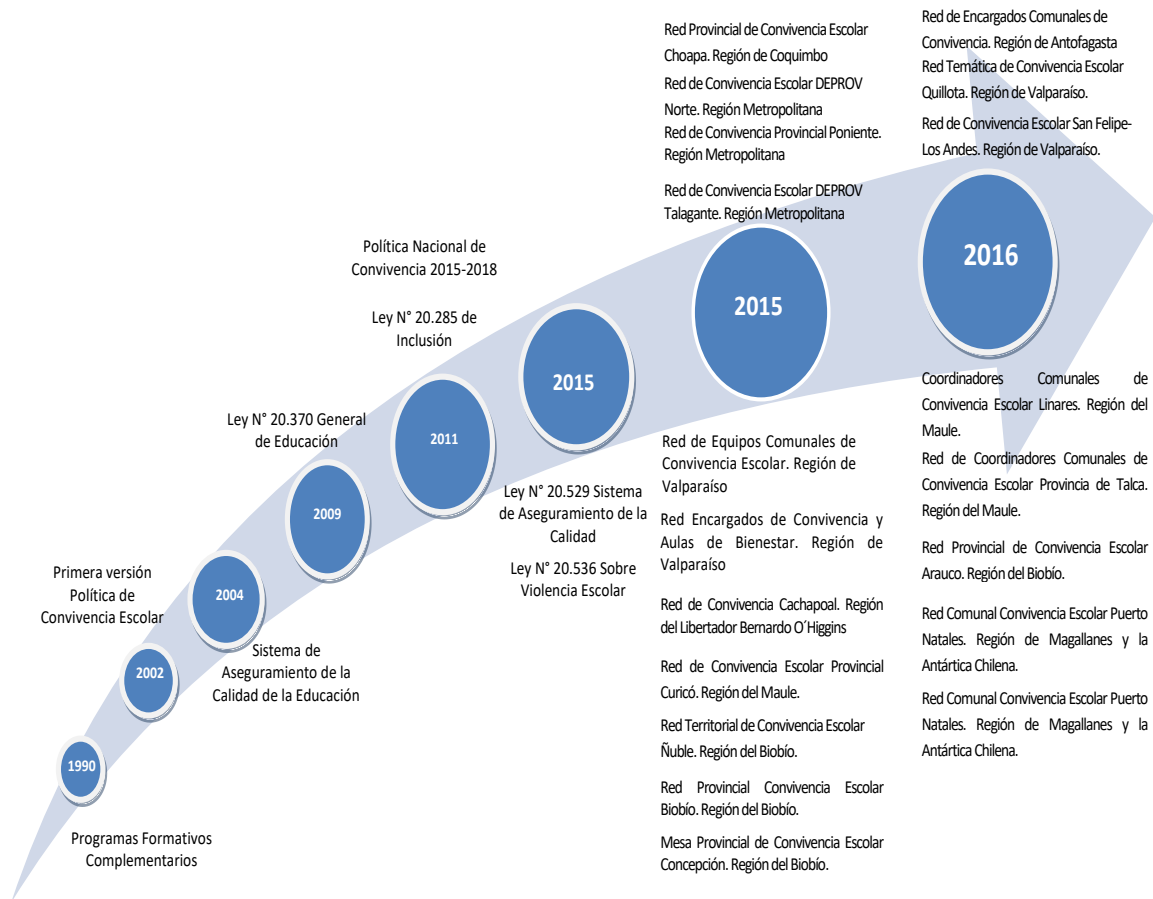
Red Provincial de Convivencia Escolar Choapa. Región de Coquimbo

Red de Convivencia Escolar DEPROV Norte. Región Metropolitana

Red de Convivencia Provincial Poniente. Región Metropolitana

Red de Convivencia Escolar DEPROV Talagante. Región Metropolitana

Red de Encargados Comunales de Convivencia. Región de Antofagasta

Red Temática de Convivencia Escolar Quillota. Región de Valparaíso.

Red de Convivencia Escolar San Felipe-Los Andes. Región de Valparaíso.

2016

2015

Política Nacional de Convivencia 2015-2018

Ley N° 20.285 de Inclusión

2015

Ley N° 20.370 General de Educación

2011

Ley N° 20.529 Sistema de Aseguramiento de la Calidad

Ley N° 20.536 Sobre Violencia Escolar

2009

Primera versión Política de Convivencia Escolar

2004

Sistema de Aseguramiento de la Calidad de la Educación

2002

1990

Programas Formativos Complementarios

Red de Equipos Comunales de Convivencia Escolar. Región de Valparaíso

Red Encargados de Convivencia y Aulas de Bienestar. Región de Valparaíso

Red de Convivencia Cachapoal. Región del Libertador Bernardo O´Higgins

Red de Convivencia Escolar Provincial Curicó. Región del Maule.

Red Territorial de Convivencia Escolar Ñuble. Región del Biobío.

Red Provincial Convivencia Escolar Biobío. Región del Biobío.

Mesa Provincial de Convivencia Escolar Concepción. Región del Biobío.

Coordinadores Comunales de Convivencia Escolar Linares. Región del Maule.

Red de Coordinadores Comunales de Convivencia Escolar Provincia de Talca. Región del Maule.

Red Provincial de Convivencia Escolar Arauco. Región del Biobío.

Red Comunal Convivencia Escolar Puerto Natales. Región de Magallanes y la Antártica Chilena.

Red Comunal Convivencia Escolar Puerto Natales. Región de Magallanes y la Antártica Chilena.